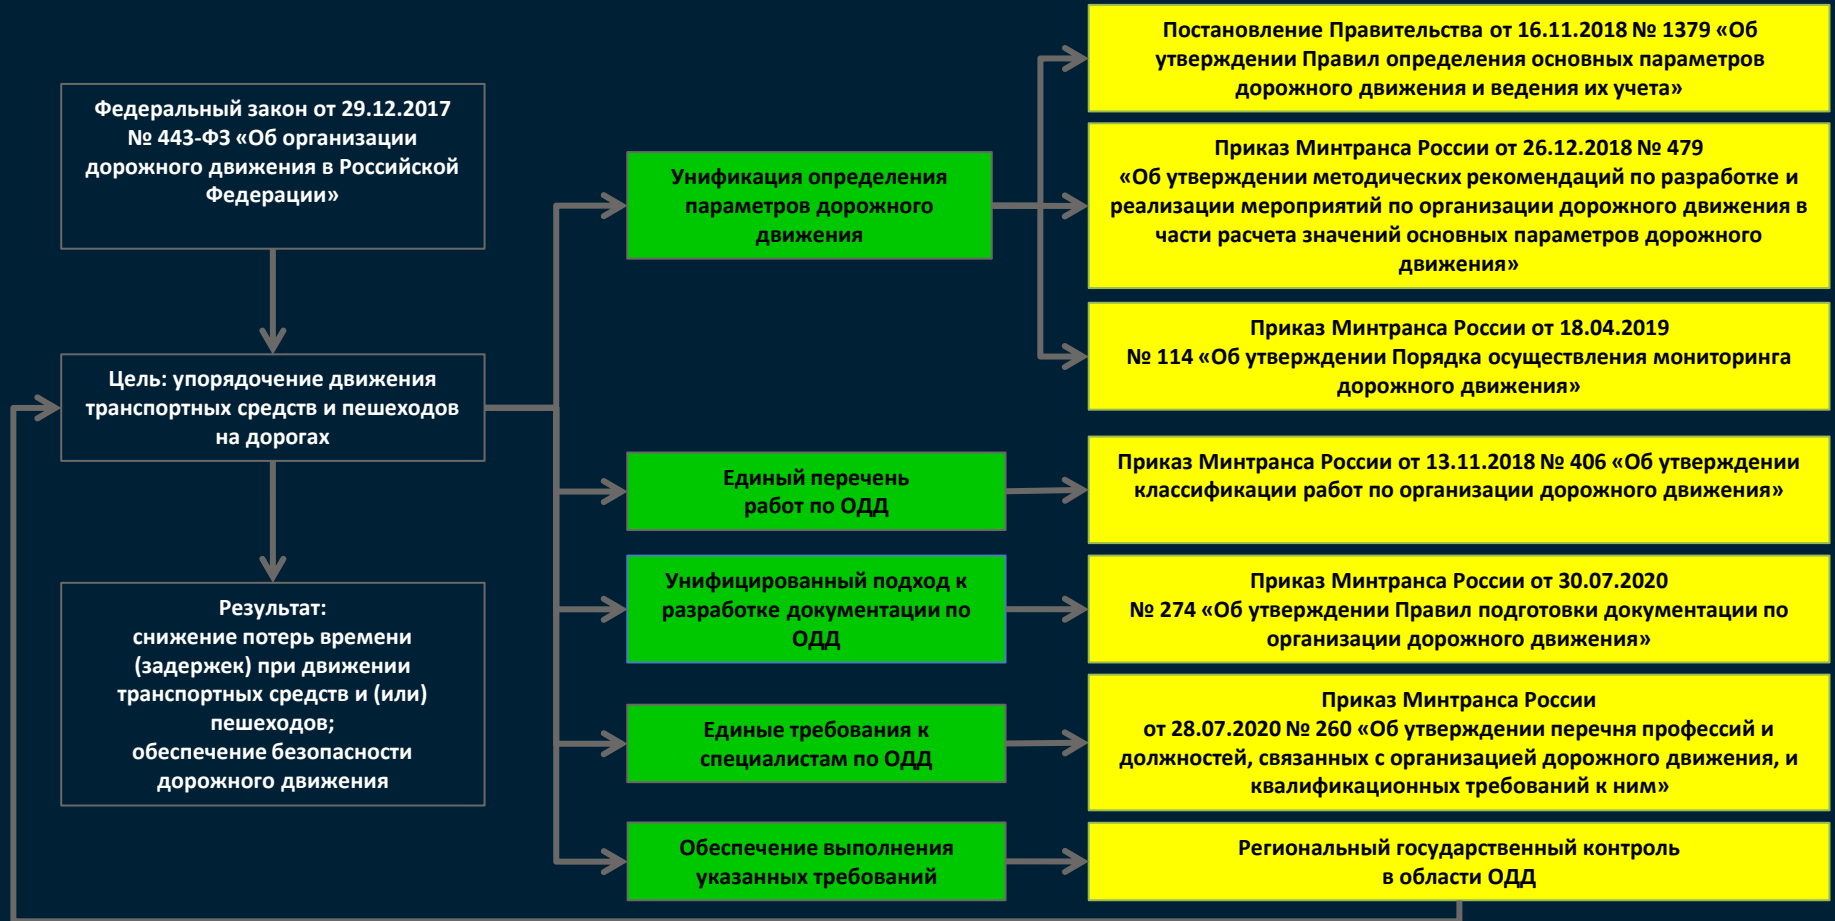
Федеральный закон от 29.12.2017 № 443-ФЗ «Об организации дорожного движения в Российской Федерации»

Цель: упорядочение движения транспортных средств и пешеходов на дорогах

Результат:
снижение потерь времени (задержек) при движении транспортных средств и (или) пешеходов;
обеспечение безопасности дорожного движения

Унификация определения параметров дорожного движения

Постановление Правительства от 16.11.2018 № 1379 «Об утверждении Правил определения основных параметров дорожного движения и ведения их учета»

Приказ Минтранса России от 26.12.2018 № 479 «Об утверждении методических рекомендаций по разработке и реализации мероприятий по организации дорожного движения в части расчета значений основных параметров дорожного движения»

Приказ Минтранса России от 18.04.2019 № 114 «Об утверждении Порядка осуществления мониторинга дорожного движения»

Единый перечень работ по ОДД

Приказ Минтранса России от 13.11.2018 № 406 «Об утверждении классификации работ по организации дорожного движения»

Унифицированный подход к разработке документации по ОДД

Приказ Минтранса России от 30.07.2020 № 274 «Об утверждении Правил подготовки документации по организации дорожного движения»

Единые требования к специалистам по ОДД

Приказ Минтранса России от 28.07.2020 № 260 «Об утверждении перечня профессий и должностей, связанных с организацией дорожного движения, и квалификационных требований к ним»

Обеспечение выполнения указанных требований

Региональный государственный контроль в области ОДД